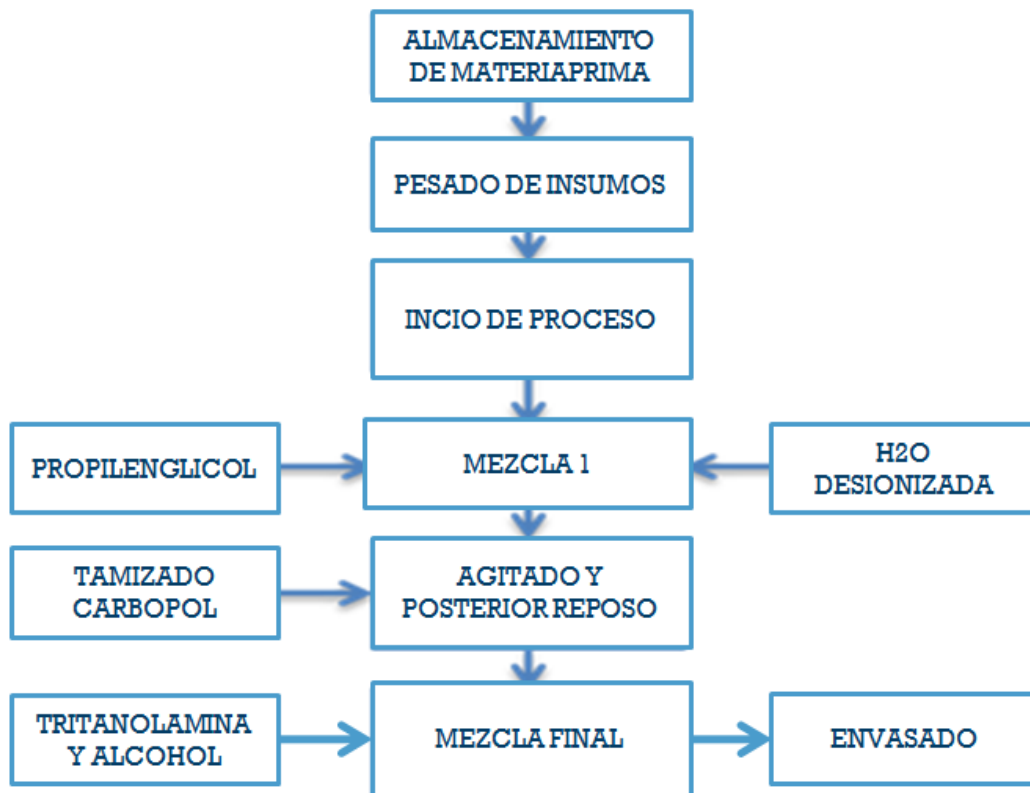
ALMACENAMIENTO DE MATERIAPRIMA

PESADO DE INSUMOS

INCIO DE PROCESO

PROPILENGLICOL

MEZCLA 1

H2O DESIONIZADA

TAMIZADO CARBOPOL

AGITADO Y POSTERIOR REPOSO

TRITANOLAMINA Y ALCOHOL

MEZCLA FINAL

ENVASADO